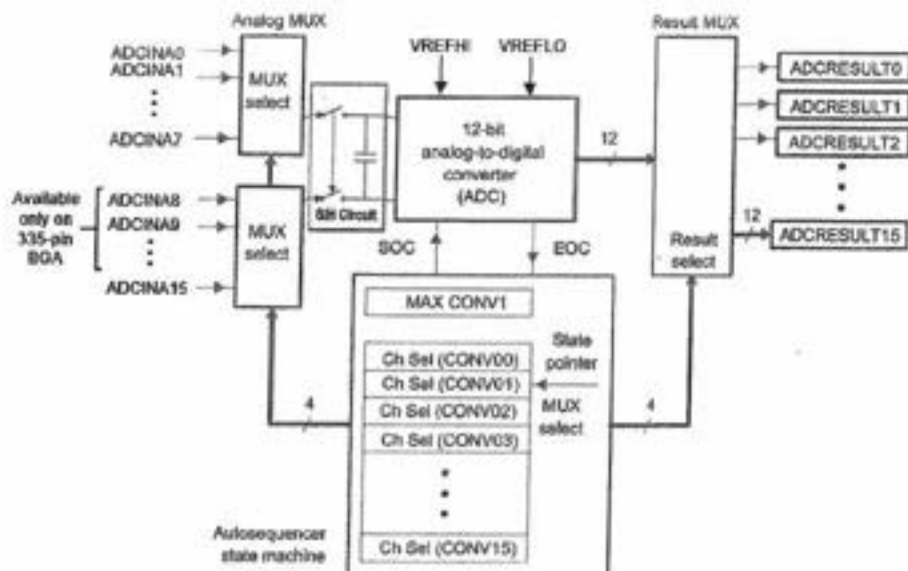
Analog MUX

ADCINA0
ADCINA1
⋮
ADCINA7

MUX select

Available only on 335-pin BGA

ADCINA8
ADCINA9
⋮
ADCINA15

MUX select

S/H Circuit

VREFHI
VREFLO

12-bit analog-to-digital converter (ADC)

12

SOC
EOC

Result MUX

Result select

ADCRESULT0
ADCRESULT1
ADCRESULT2
⋮
12
ADCRESULT15

MAX CONV1

State pointer

Ch Sel (CONV00)
Ch Sel (CONV01)
Ch Sel (CONV02)
Ch Sel (CONV03)
⋮
Ch Sel (CONV15)

MUX select

4
4

Autosequencer state machine